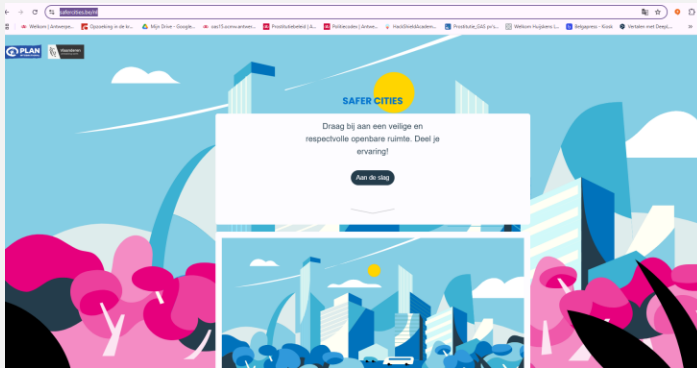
safercities.be/nl

Welkom | Antwerp... Opzoeking in de b... Mijn Drive - Google... sso15.scim.antwer... Prostitutiebeleid | A... Politiecodex | Antwe... HardShieldAcadem... Prostitutie_GAS pv's... Welkom Huijskens L... Belgapress - Kiosk Vertalen met DeepL...

PLAN

SAFER CITIES

Draag bij aan een veilige en respectvolle openbare ruimte. Deel je ervaring!

Aan de slag